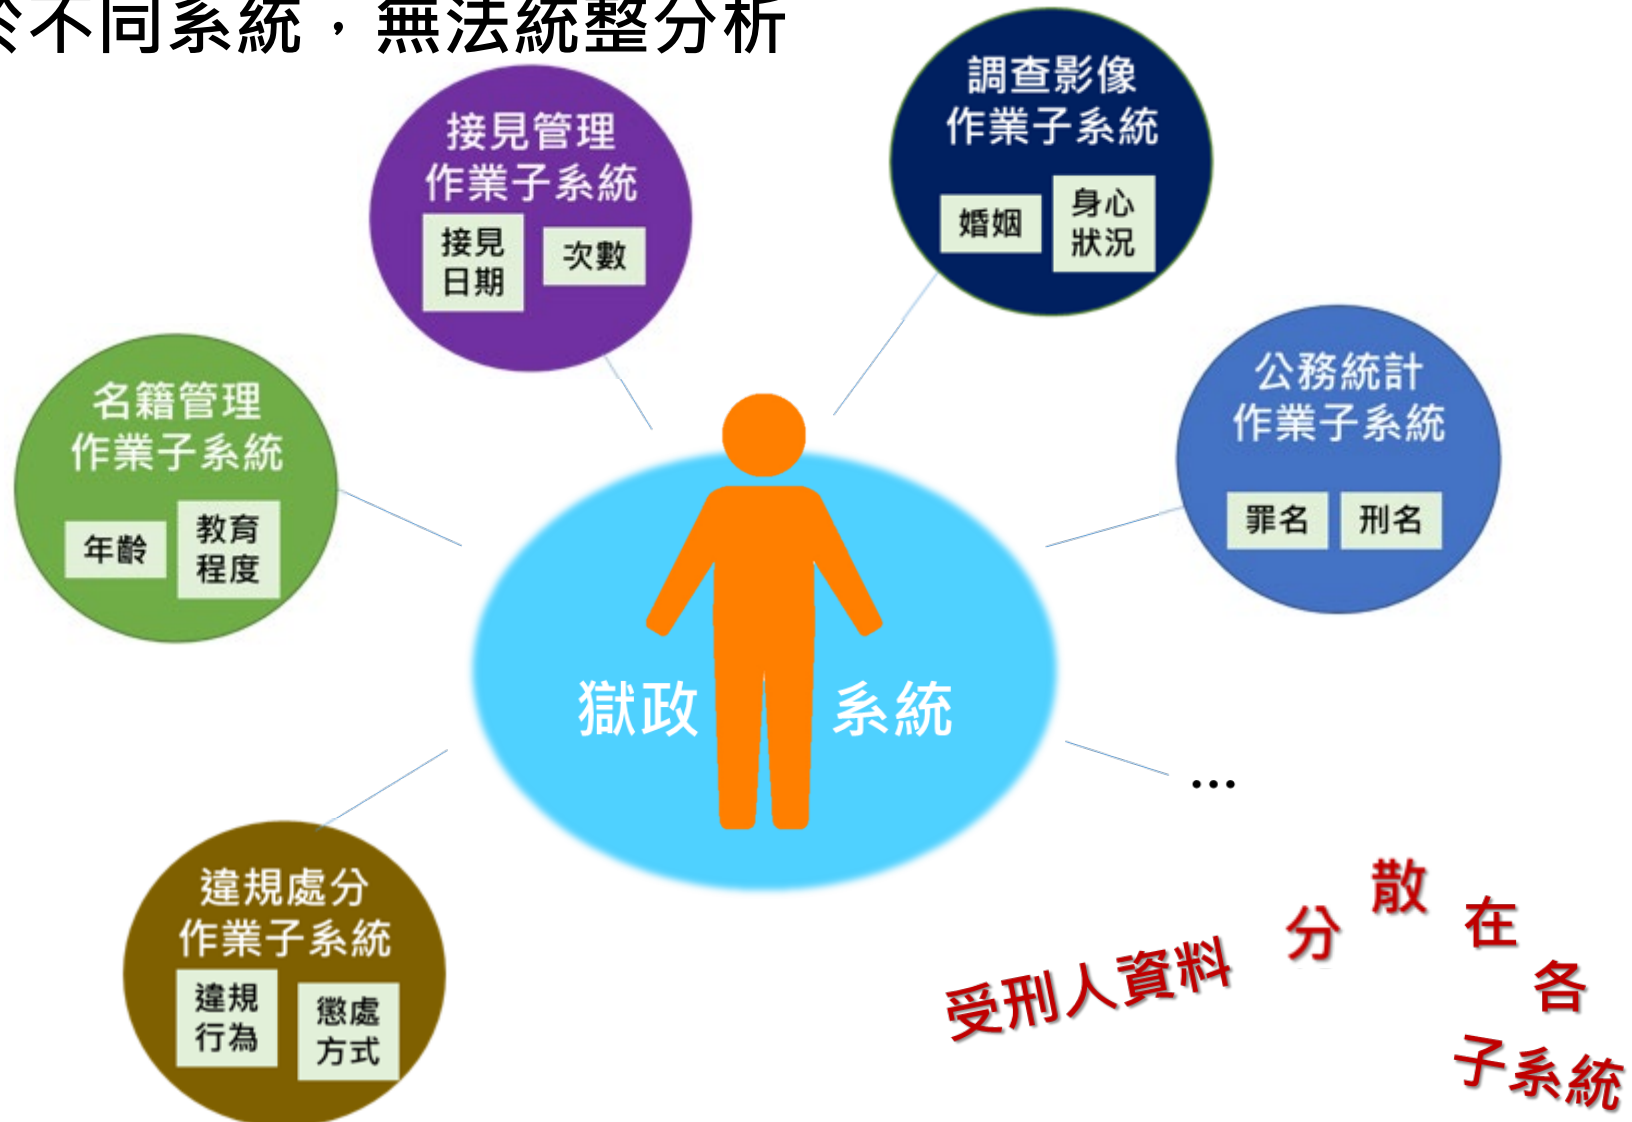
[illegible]不同系統，無法統整分析

接見管理作業子系統

接見日期

次數

調查影像作業子系統

婚姻

身心狀況

名籍管理作業子系統

年齡

教育程度

公務統計作業子系統

罪名

刑名

獄政 系統

...

違規處分作業子系統

違規行為

懲處方式

受刑人資料 分 散 在 各 子系統